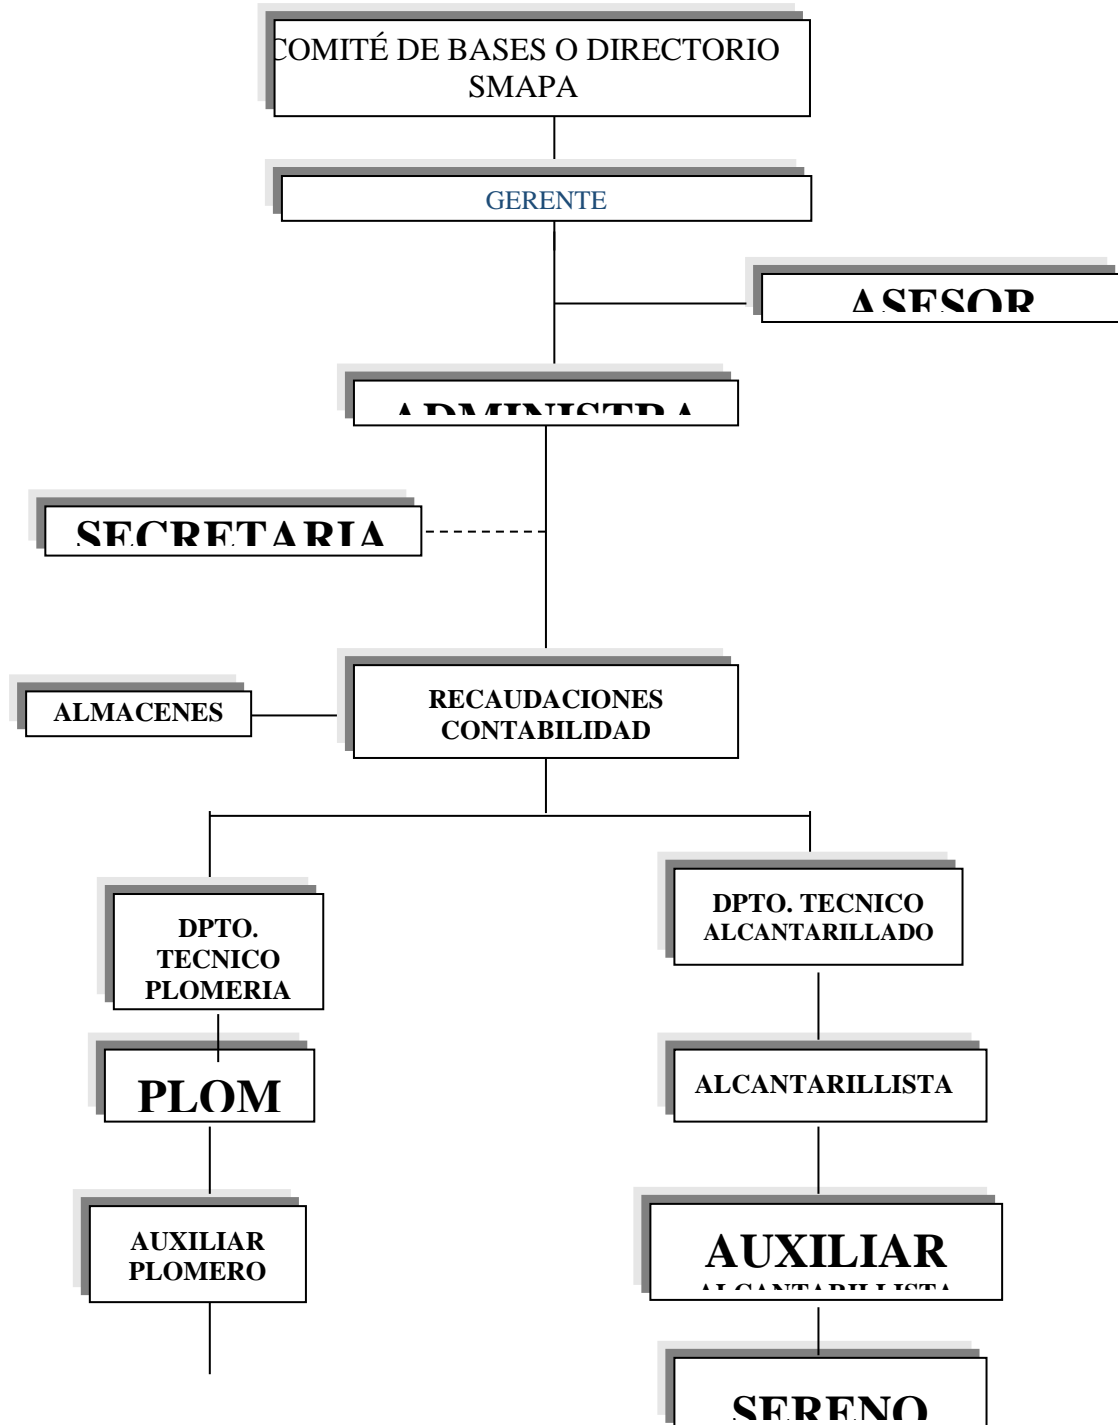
COMITÉ DE BASES O DIRECTORIO SMAPA

GERENTE

ASESOR

ADMINISTRA

SECRETARIA

ALMACENES

RECAUDACIONES CONTABILIDAD

DPTO. TECNICO PLOMERIA

DPTO. TECNICO ALCANTARILLADO

PLOM

ALCANTARILLISTA

AUXILIAR PLOMERO

AUXILIAR ALCANTARILLISTA

SERENO